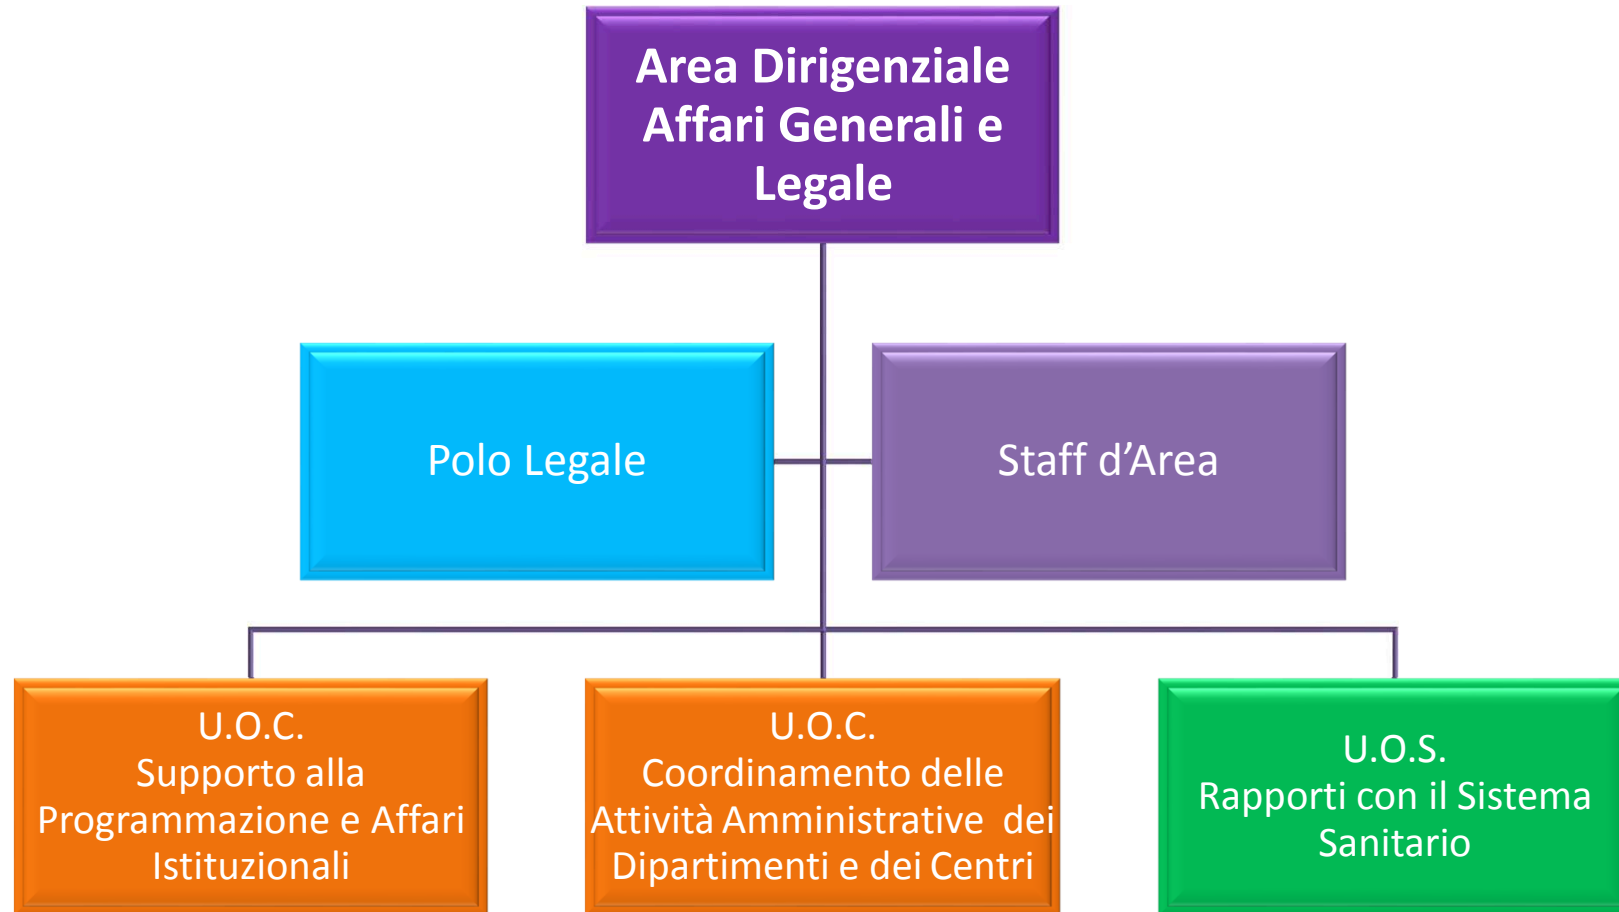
Area Dirigenziale Affari Generali e Legale

Polo Legale

Staff d’Area

U.O.C.
Supporto alla Programmazione e Affari Istituzionali

U.O.C.
Coordinamento delle Attività Amministrative dei Dipartimenti e dei Centri

U.O.S.
Rapporti con il Sistema Sanitario